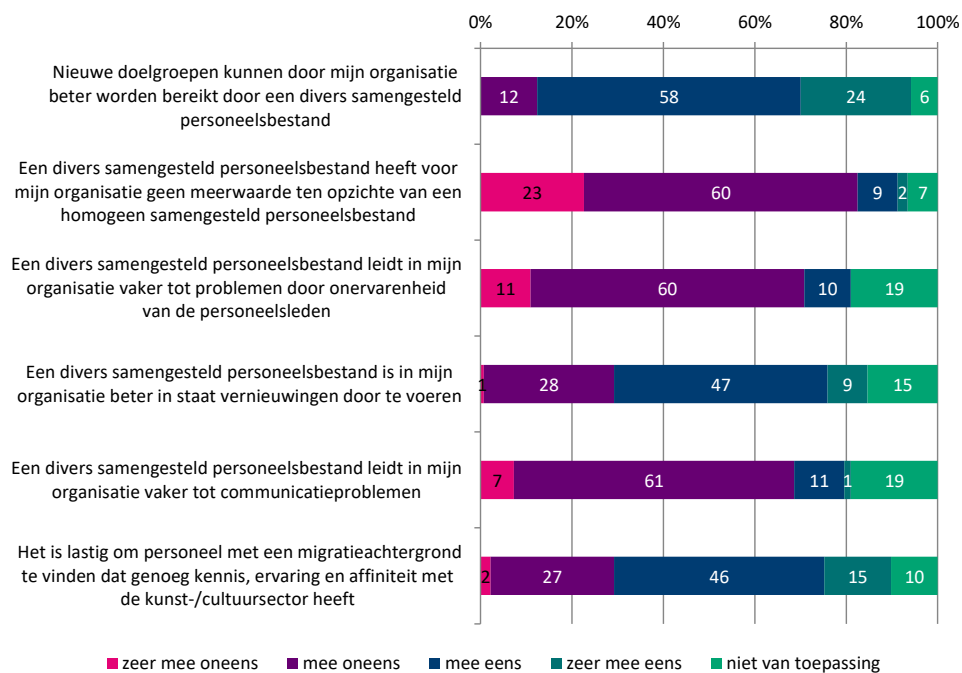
0% 20% 40% 60% 80% 100%

| | zeer mee oneens | mee oneens | mee eens | zeer mee eens | niet van toepassing |
|---|---|---|---|---|---|
| Nieuwe doelgroepen kunnen door mijn organisatie beter worden bereikt door een divers samengesteld personeelsbestand | | 12 | 58 | 24 | 6 |
| Een divers samengesteld personeelsbestand heeft voor mijn organisatie geen meerwaarde ten opzichte van een homogeen samengesteld personeelsbestand | 23 | 60 | 9 | 2 | 7 |
| Een divers samengesteld personeelsbestand leidt in mijn organisatie vaker tot problemen door onervarenheid van de personeelsleden | 11 | 60 | 10 | | 19 |
| Een divers samengesteld personeelsbestand is in mijn organisatie beter in staat vernieuwingen door te voeren | 1 | 28 | 47 | 9 | 15 |
| Een divers samengesteld personeelsbestand leidt in mijn organisatie vaker tot communicatieproblemen | 7 | 61 | 11 | 1 | 19 |
| Het is lastig om personeel met een migratieachtergrond te vinden dat genoeg kennis, ervaring en affiniteit met de kunst-/cultuursector heeft | 2 | 27 | 46 | 15 | 10 |

zeer mee oneens, mee oneens, mee eens, zeer mee eens, niet van toepassing